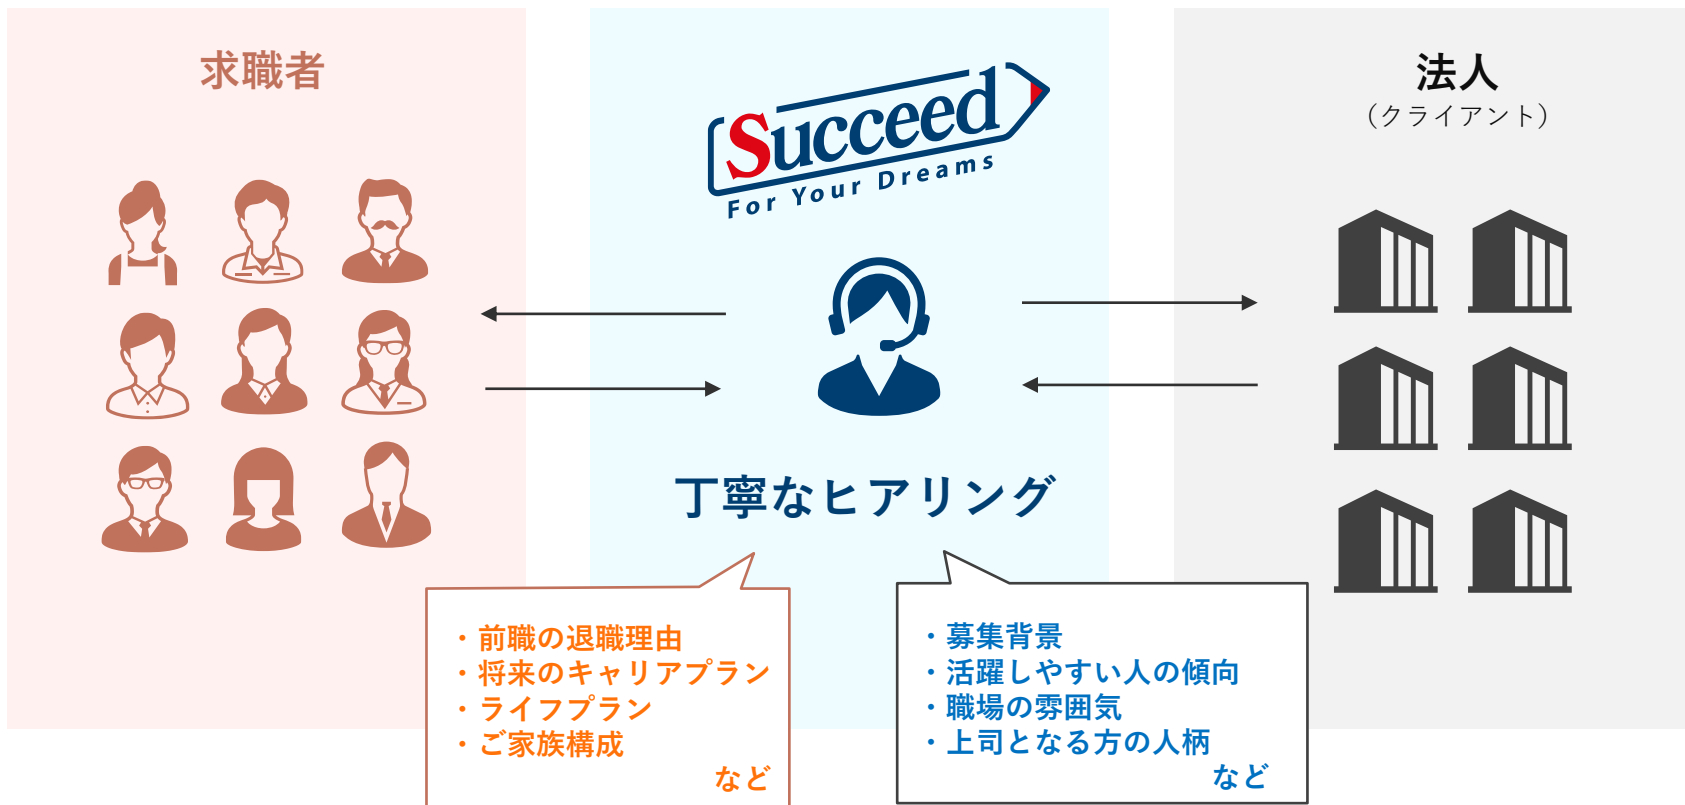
求職者

Succeed
For Your Dreams

法人
（クライアント）

丁寧なヒアリング

・前職の退職理由
・将来のキャリアプラン
・ライフプラン
・ご家族構成
など

・募集背景
・活躍しやすい人の傾向
・職場の雰囲気
・上司となる方の人柄
など